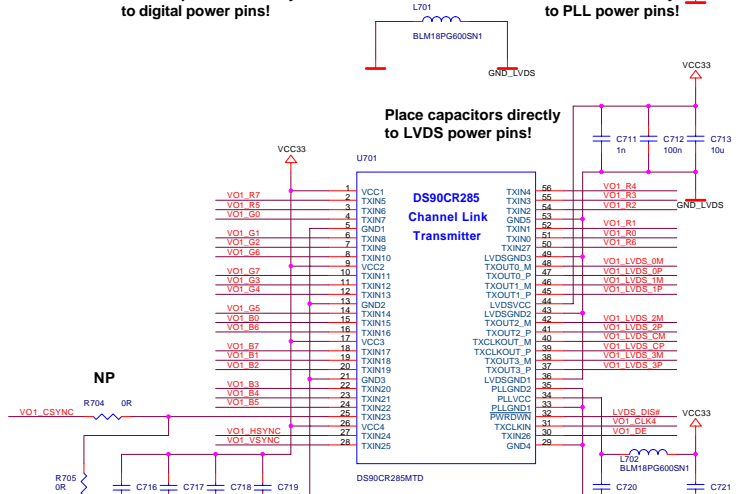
to digital power pins!

L701
BLM18PG600SN1
GND_LVDS

to PLL power pins!

VCC33

Place capacitors directly to LVDS power pins!

C711 1n
C712 100n
C713 10u

VCC33
U701

DS90CR285
Channel Link
Transmitter

VO1_R7 1 VCC1
VO1_R5 2 TXIN5
VO1_G0 3 TXIN6
4 TXIN7
5 GND1
VO1_G1 6 TXIN8
VO1_G2 7 TXIN9
VO1_G6 8 TXIN10
9 VCC2
VO1_G7 10 TXIN11
VO1_G3 11 TXIN12
VO1_G4 12 TXIN13
13 GND2
VO1_G5 14 TXIN14
VO1_B0 15 TXIN15
VO1_B6 16 TXIN16
17 VCC3
VO1_B7 18 TXIN17
VO1_B1 19 TXIN18
VO1_B2 20 TXIN19
21 GND3
VO1_B3 22 TXIN20
VO1_B4 23 TXIN21
VO1_B5 24 TXIN22
25 TXIN23
26 VCC4
VO1_HSYNC 27 TXIN24
VO1_VSYNC 28 TXIN25

TXIN4 56 VO1_R4
TXIN3 55 VO1_R3
TXIN2 54 VO1_R2
GND5 53 GND_LVDS
TXIN1 52 VO1_R1
TXIN0 51 VO1_R0
TXIN27 50 VO1_R6
LVDSGND3 49
TXOUT0_M 48 VO1_LVDS_0M
TXOUT0_P 47 VO1_LVDS_0P
TXOUT1_M 46 VO1_LVDS_1M
TXOUT1_P 45 VO1_LVDS_1P
LVDSVCC 44
LVDSGND2 43
TXOUT2_M 42 VO1_LVDS_2M
TXOUT2_P 41 VO1_LVDS_2P
TXCLKOUT_M 40 VO1_LVDS_CM
TXCLKOUT_P 39 VO1_LVDS_CP
TXOUT3_M 38 VO1_LVDS_3M
TXOUT3_P 37 VO1_LVDS_3P
LVDSGND1 36
PLLGND2 35
PLLVCC 34
PLLGND1 33
PWRDWN 32 LVDS_DIS#
TXCLKIN 31 VO1_CLK4
TXIN26 30 VO1_DE
GND4 29

NP
VO1_CSYNC R704 0R
R705 0R
C716 C717 C718 C719
DS90CR285MTD
VCC33
L702 BLM18PG600SN1
C720 C721